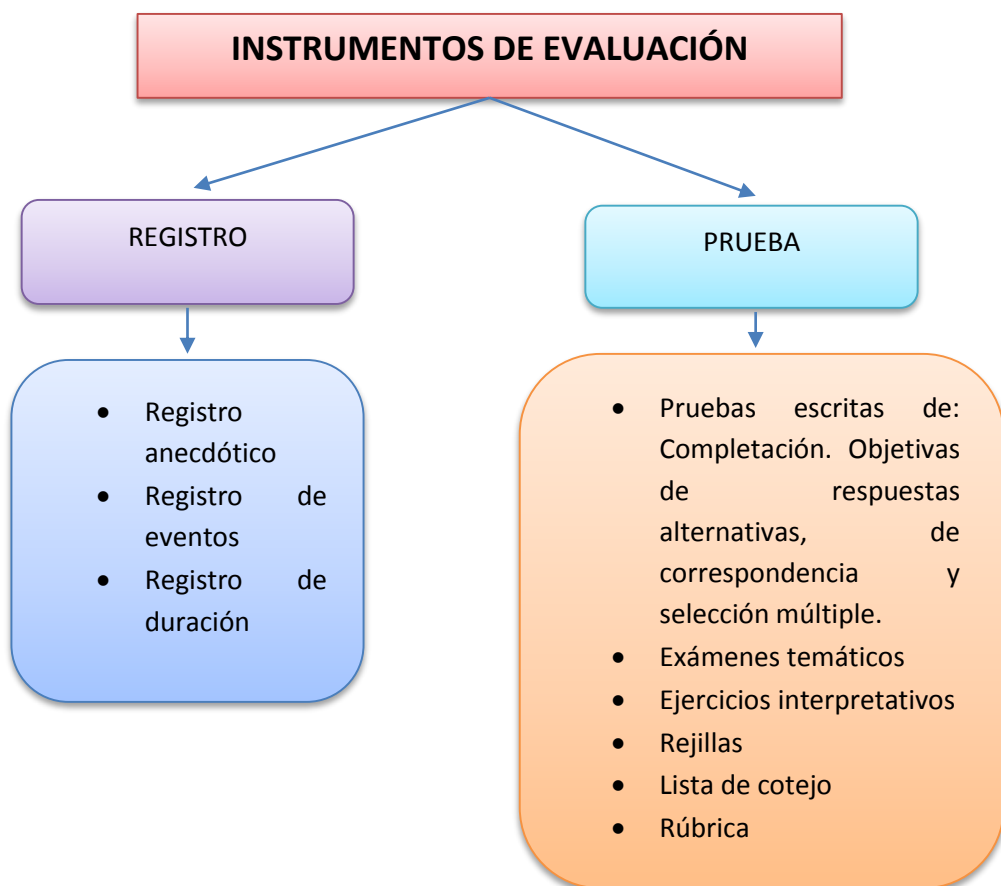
INSTRUMENTOS DE EVALUACIÓN

REGISTRO

PRUEBA

- Registro anecdótico
- Registro de eventos
- Registro de duración

- Pruebas escritas de: Completación. Objetivas de respuestas alternativas, de correspondencia y selección múltiple.
- Exámenes temáticos
- Ejercicios interpretativos
- Rejillas
- Lista de cotejo
- Rúbrica